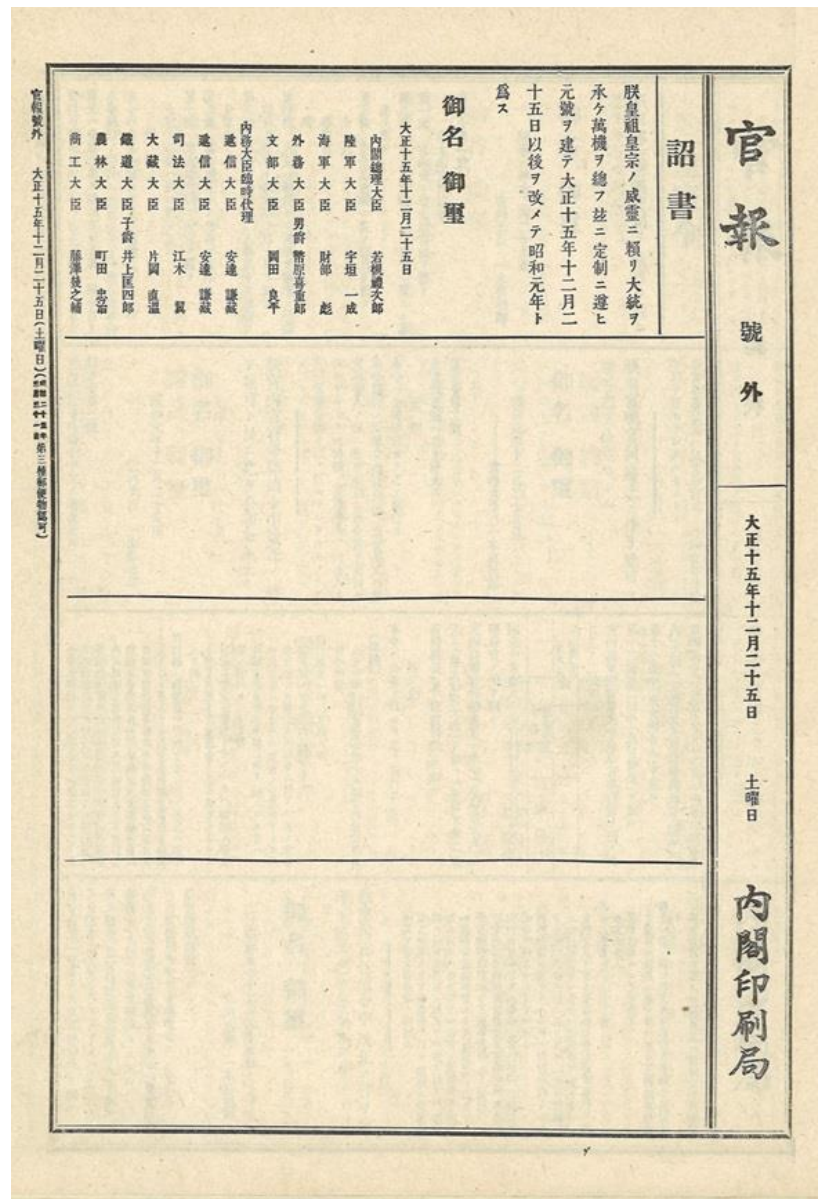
官報

號外

大正十五年十二月二十五日

土曜日

内閣印刷局

詔書

朕皇祖皇宗ノ威靈ニ頼リ大統ヲ承ケ萬機ヲ總フ玆ニ定制ニ遵ヒ元號ヲ建テ大正十五年十二月二十五日以後ヲ改メテ昭和元年ト爲ス

御名 御璽

大正十五年十二月二十五日

内閣總理大臣 若槻禮次郎
陸軍大臣 宇垣一成
海軍大臣 財部彪
外務大臣 男爵 幣原喜重郎
文部大臣 岡田良平
内務大臣臨時代理
遞信大臣 安達謙藏
遞信大臣 安達謙藏
司法大臣 江木翼
大藏大臣 片岡直温
鐵道大臣 子爵 井上匡四郎
農林大臣 町田忠治
商工大臣 藤澤幾之輔

官報號外 大正十五年十二月二十五日(土曜日)([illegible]第三種郵便物認可)